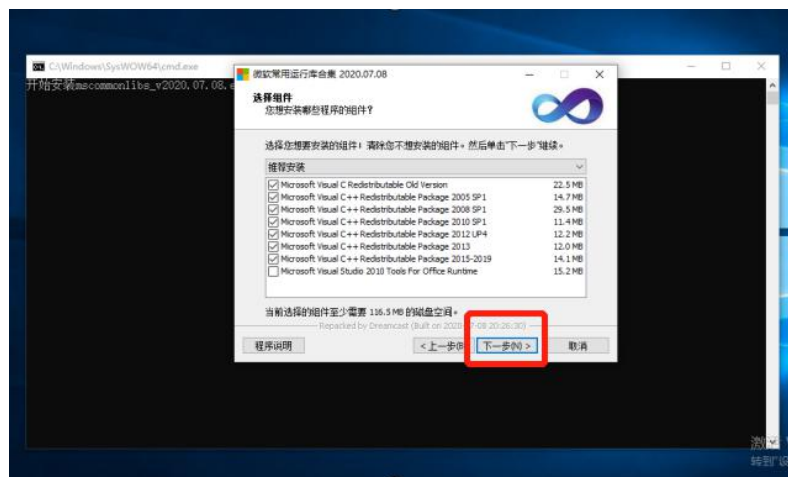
C:\Windows\SysWOW64\cmd.exe

开始安装mscommonlibs_v2020.07.08.e

微软常用运行库合集 2020.07.08

选择组件
您想安装哪些程序的组件?

选择您想要安装的组件；清除您不想安装的组件。然后单击"下一步"继续。

推荐安装

| | |
|---|---|
| Microsoft Visual C Redistributable Old Version | 22.5 MB |
| Microsoft Visual C++ Redistributable Package 2005 SP1 | 14.7 MB |
| Microsoft Visual C++ Redistributable Package 2008 SP1 | 29.5 MB |
| Microsoft Visual C++ Redistributable Package 2010 SP1 | 11.4 MB |
| Microsoft Visual C++ Redistributable Package 2012 UP4 | 12.2 MB |
| Microsoft Visual C++ Redistributable Package 2013 | 12.0 MB |
| Microsoft Visual C++ Redistributable Package 2015-2019 | 14.1 MB |
| Microsoft Visual Studio 2010 Tools For Office Runtime | 15.2 MB |

当前选择的组件至少需要 116.5 MB 的磁盘空间。

Repacked by Dreamcast (Built on 2020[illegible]-08 20:26:30)

程序说明 < 上一步(B) 下一步(N) > 取消

激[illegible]
转到"设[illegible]